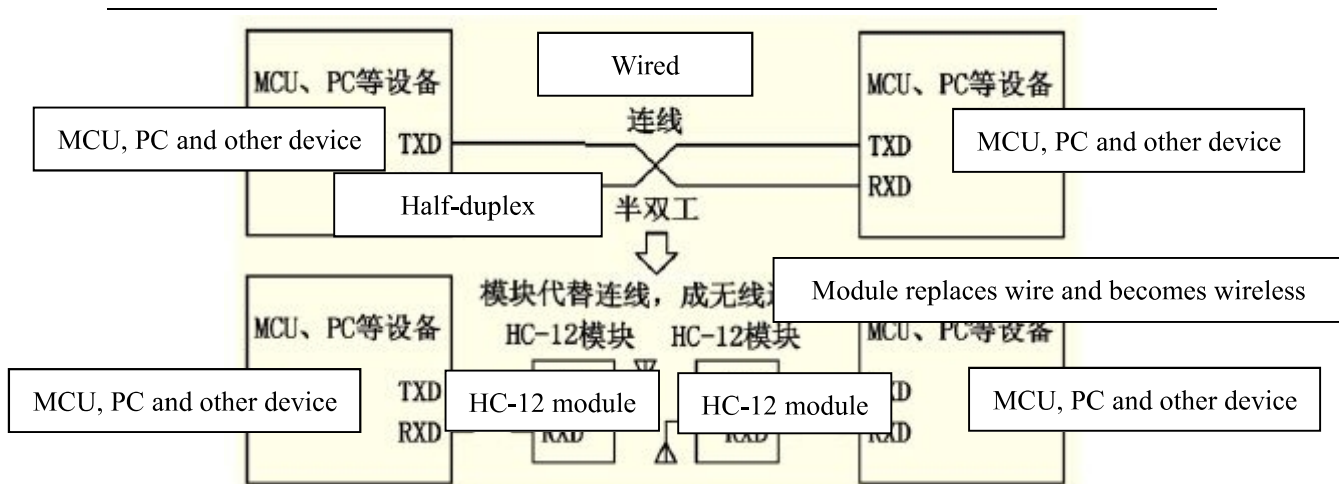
MCU、PC等设备

Wired

MCU、PC等设备

MCU, PC and other device

TXD

连线

TXD

MCU, PC and other device

RXD

Half-duplex

半双工

模块代替连线，成无线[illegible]

Module replaces wire and becomes wireless

MCU、PC等设备

HC-12模块

HC-12模块

MCU、PC等设备

MCU, PC and other device

TXD

HC-12 module

HC-12 module

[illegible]D

MCU, PC and other device

RXD

RXD

RXD

RXD